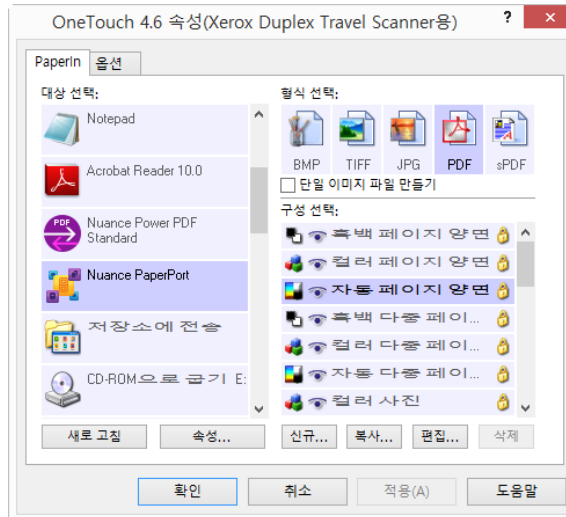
OneTouch 4.6 속성(Xerox Duplex Travel Scanner용)

? ✕

PaperIn 옵션

대상 선택:

Notepad

Acrobat Reader 10.0

Nuance Power PDF Standard

Nuance PaperPort

저장소에 전송

CD-ROM으로 굽기 E:

새로 고침 속성...

형식 선택:

BMP TIFF JPG PDF sPDF

단일 이미지 파일 만들기

구성 선택:

흑백 페이지 양면

컬러 페이지 양면

자동 페이지 양면

흑백 다중 페이...

컬러 다중 페이...

자동 다중 페이...

컬러 사진

신규... 복사... 편집... 삭제

확인 취소 적용(A) 도움말